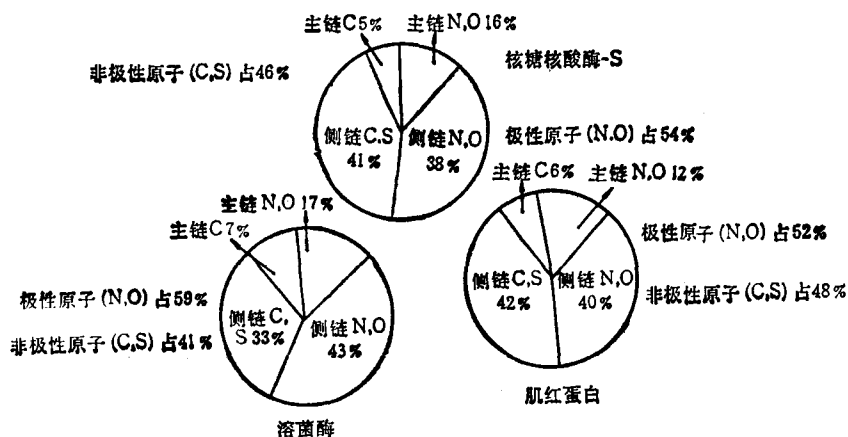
主链C5%

主链N,O 16%

非极性原子 (C,S) 占46%

核糖核酸酶-S

侧链C,S 41%

侧链N,O 38%

极性原子 (N,O) 占54%

主链C6%

主链N,O 12%

主链N,O 17%

主链C7%

极性原子 (N,O) 占52%

侧链C,S 42%

侧链N,O 40%

非极性原子 (C,S) 占48%

极性原子 (N,O) 占59%

侧链C, S 33%

侧链N,O 43%

非极性原子 (C,S) 占41%

肌红蛋白

溶菌酶